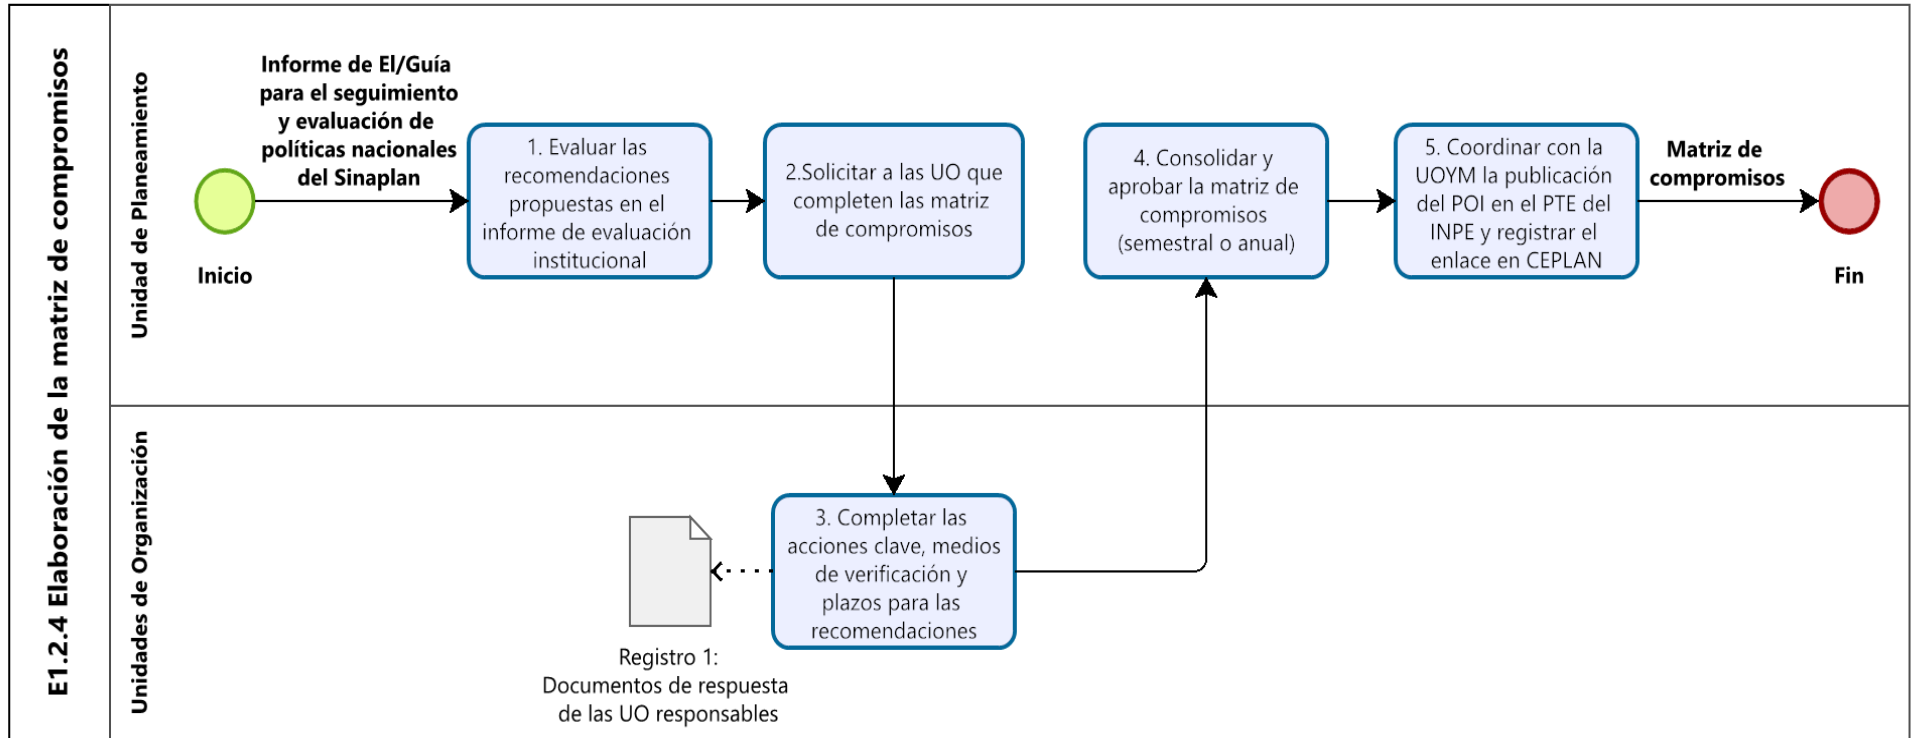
E1.2.4 Elaboración de la matriz de compromisos

Unidad de Planeamiento

Inicio

Informe de EI/Guía para el seguimiento y evaluación de políticas nacionales del Sinaplan

1. Evaluar las recomendaciones propuestas en el informe de evaluación institucional

2.Solicitar a las UO que completen las matriz de compromisos

4. Consolidar y aprobar la matriz de compromisos (semestral o anual)

5. Coordinar con la UOYM la publicación del POI en el PTE del INPE y registrar el enlace en CEPLAN

Matriz de compromisos

Fin

Unidades de Organización

3. Completar las acciones clave, medios de verificación y plazos para las recomendaciones

Registro 1: Documentos de respuesta de las UO responsables